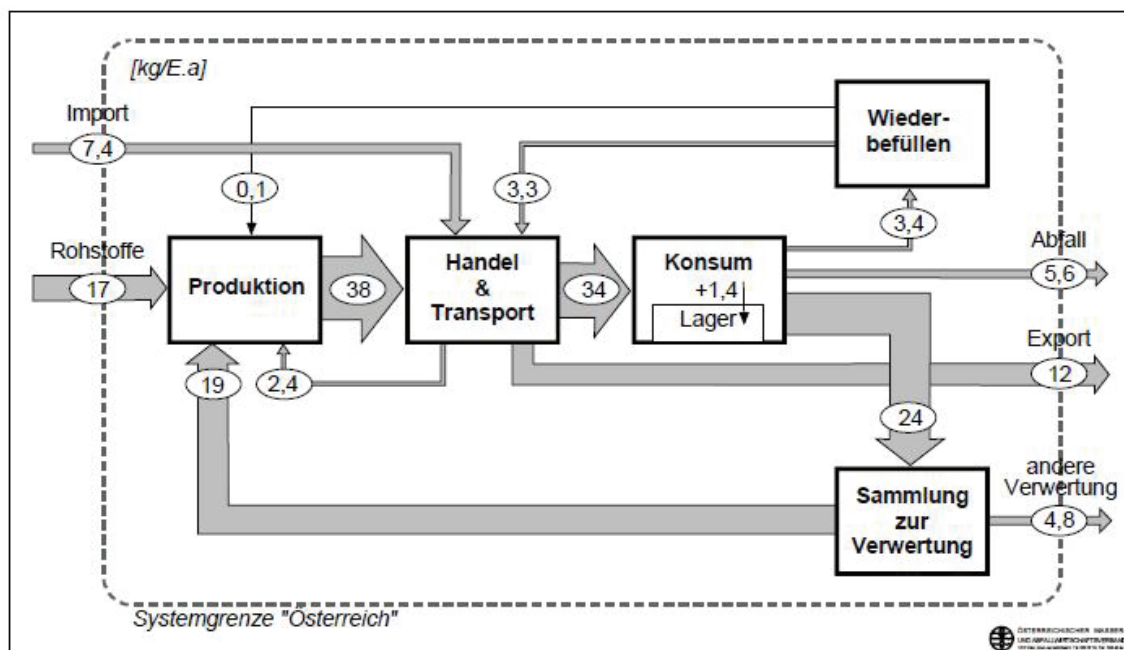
[kg/E.a]

Import
7,4

0,1

3,3

Wiederbefüllen

3,4

Rohstoffe
17

Produktion

38

Handel & Transport

34

Konsum
+1,4
Lager

Abfall
5,6

Export
12

19

2,4

24

andere Verwertung
4,8

Sammlung zur Verwertung

Systemgrenze "Österreich"

ÖSTERREICHISCHER WASSER UND ABFALLWIRTSCHAFTSVERBAND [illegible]